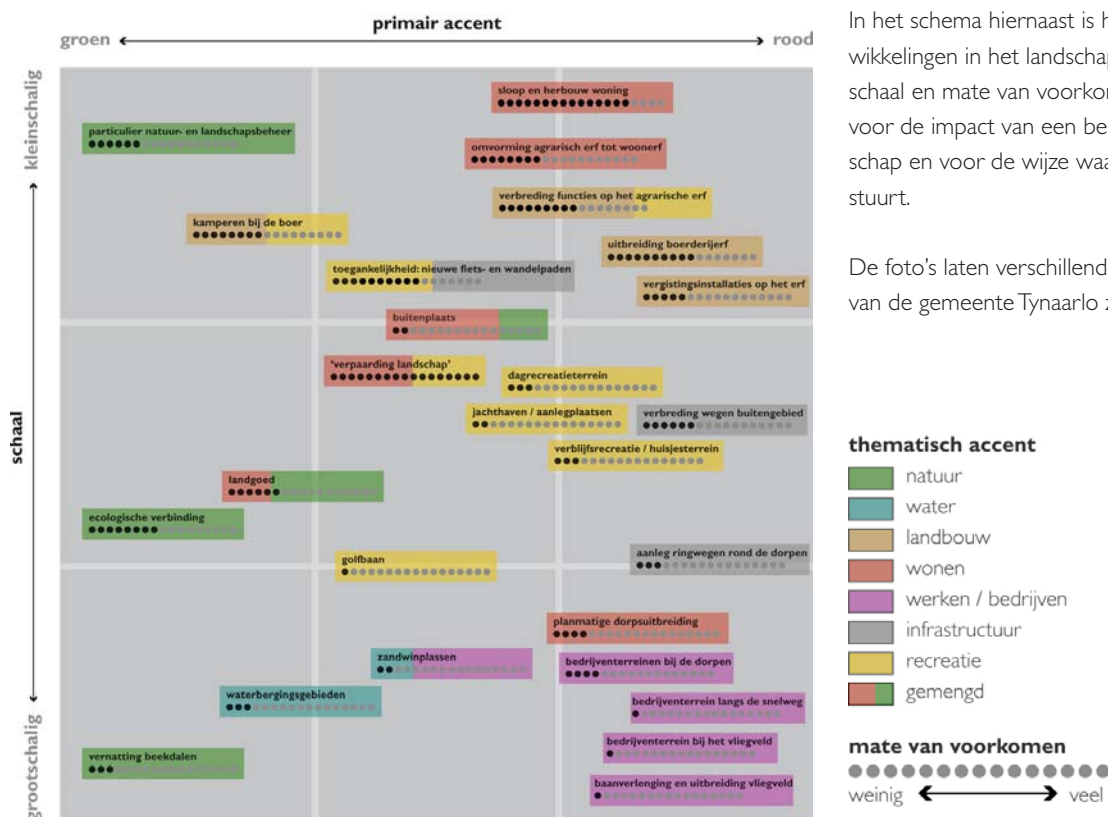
primair accent

groen ← → rood

kleinschalig

schaal

grootschalig

sloop en herbouw woning

particulier natuur- en landschapsbeheer

omvorming agrarisch erf tot woonerf

verbreding functies op het agrarische erf

kamperen bij de boer

uitbreiding boerderijerf

toegankelijkheid: nieuwe fiets- en wandelpaden

vergistingsinstallaties op het erf

buitenplaats

'verpaarding landschap'

dagrecreatieterrein

jachthaven / aanlegplaatsen

verbreding wegen buitengebied

verblijfsrecreatie / huisjesterrein

landgoed

ecologische verbinding

golfbaan

aanleg ringwegen rond de dorpen

planmatige dorpsuitbreiding

zandwinplassen

bedrijventerreinen bij de dorpen

waterbergingsgebieden

bedrijventerrein langs de snelweg

bedrijventerrein bij het vliegveld

vernatting beekdalen

baanverlenging en uitbreiding vliegveld

In het schema hiernaast is h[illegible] wikkelingen in het landschap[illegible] schaal en mate van voorkom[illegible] voor de impact van een be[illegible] schap en voor de wijze waa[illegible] stuurt.

De foto's laten verschillende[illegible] van de gemeente Tynaarlo z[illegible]

thematisch accent
natuur
water
landbouw
wonen
werken / bedrijven
infrastructuur
recreatie
gemengd

mate van voorkomen
weinig ↔ veel